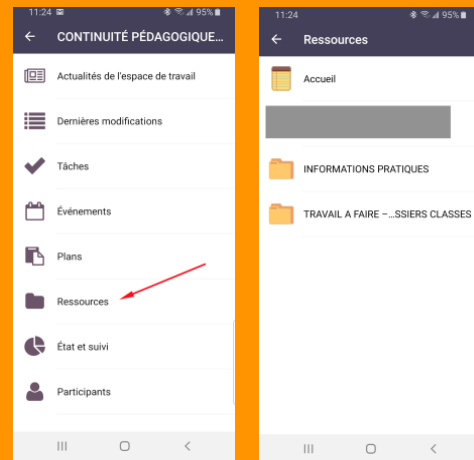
11:24 95%

CONTINUITÉ PÉDAGOGIQUE...

Actualités de l'espace de travail

Dernières modifications

Tâches

Événements

Plans

Ressources

État et suivi

Participants

11:24 95%

Ressources

Accueil

INFORMATIONS PRATIQUES

TRAVAIL A FAIRE –...SSIERS CLASSES